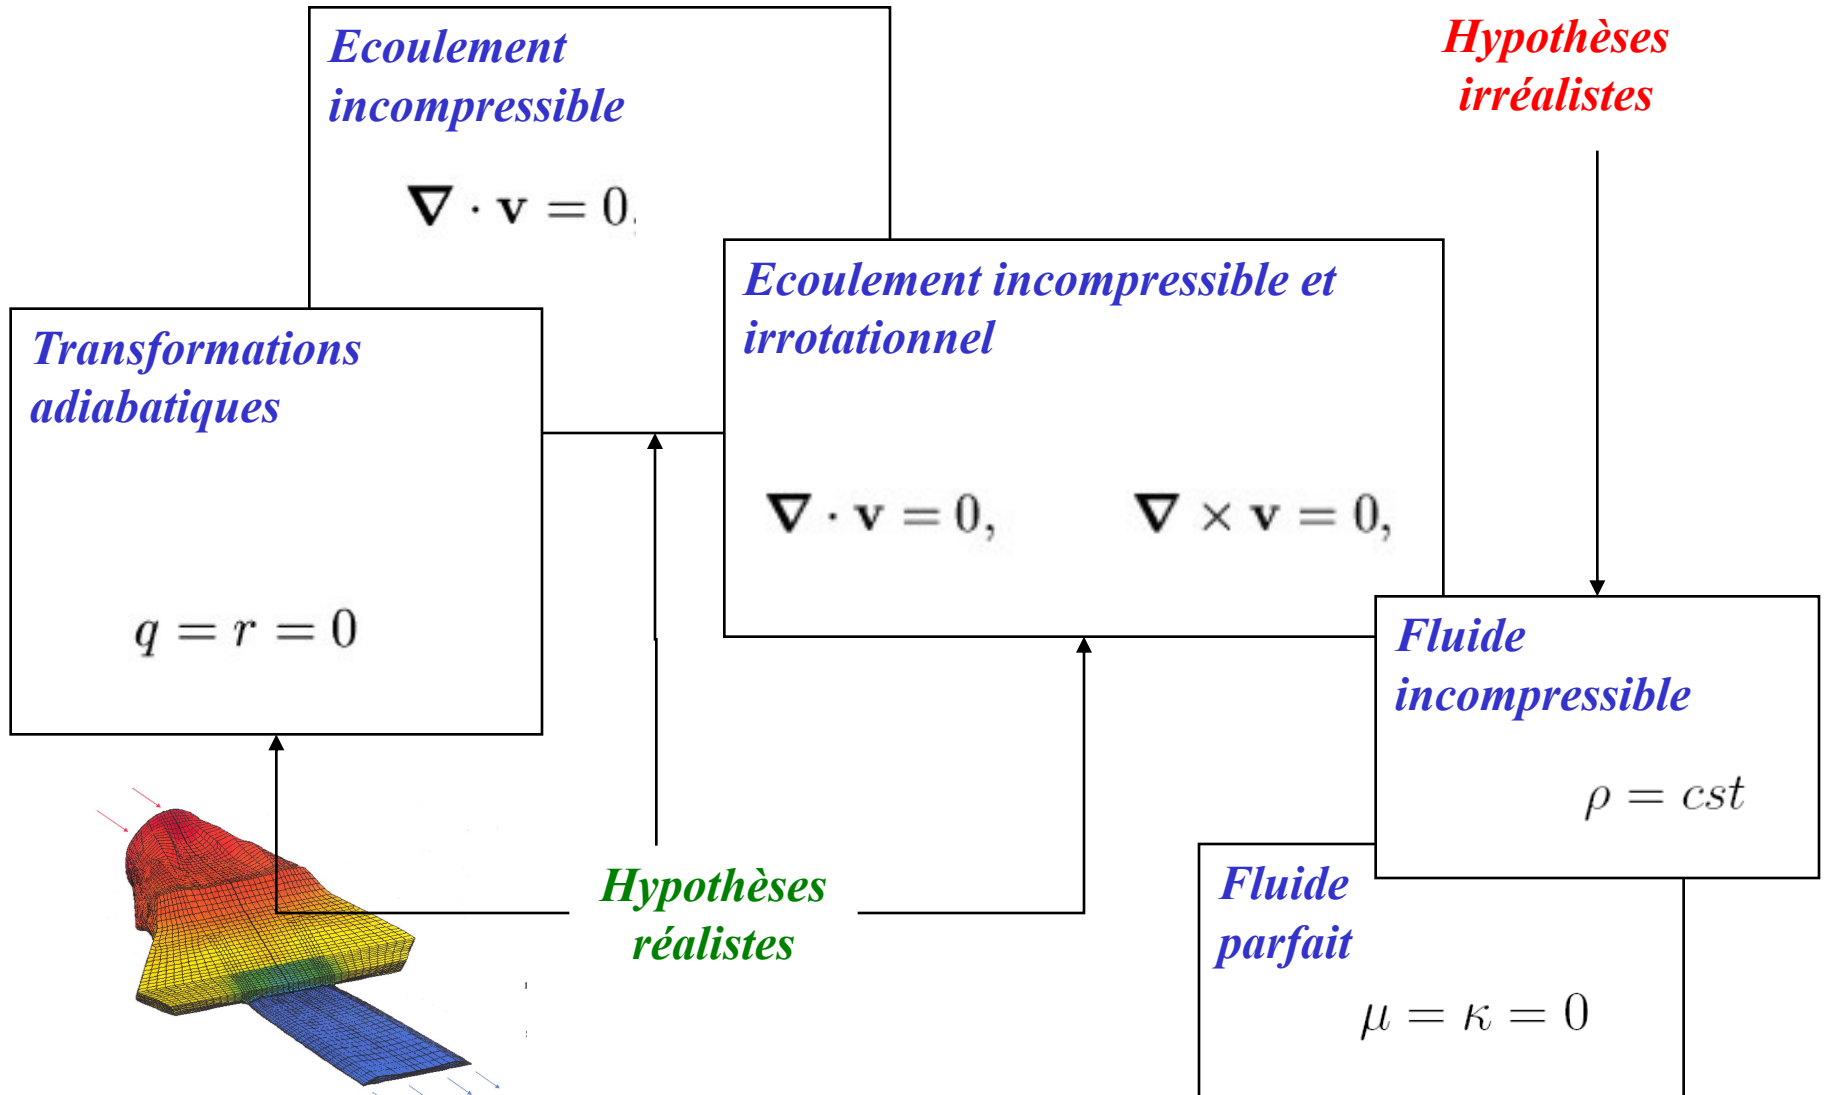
Ecoulement incompressible

$\nabla \cdot \mathbf{v} = 0,$

Hypothèses irréalistes

Ecoulement incompressible et irrotationnel

$\nabla \cdot \mathbf{v} = 0,$ $\nabla \times \mathbf{v} = 0,$

Transformations adiabatiques

$q = r = 0$

Fluide incompressible

$\rho = cst$

Hypothèses réalistes

Fluide parfait

$\mu = \kappa = 0$